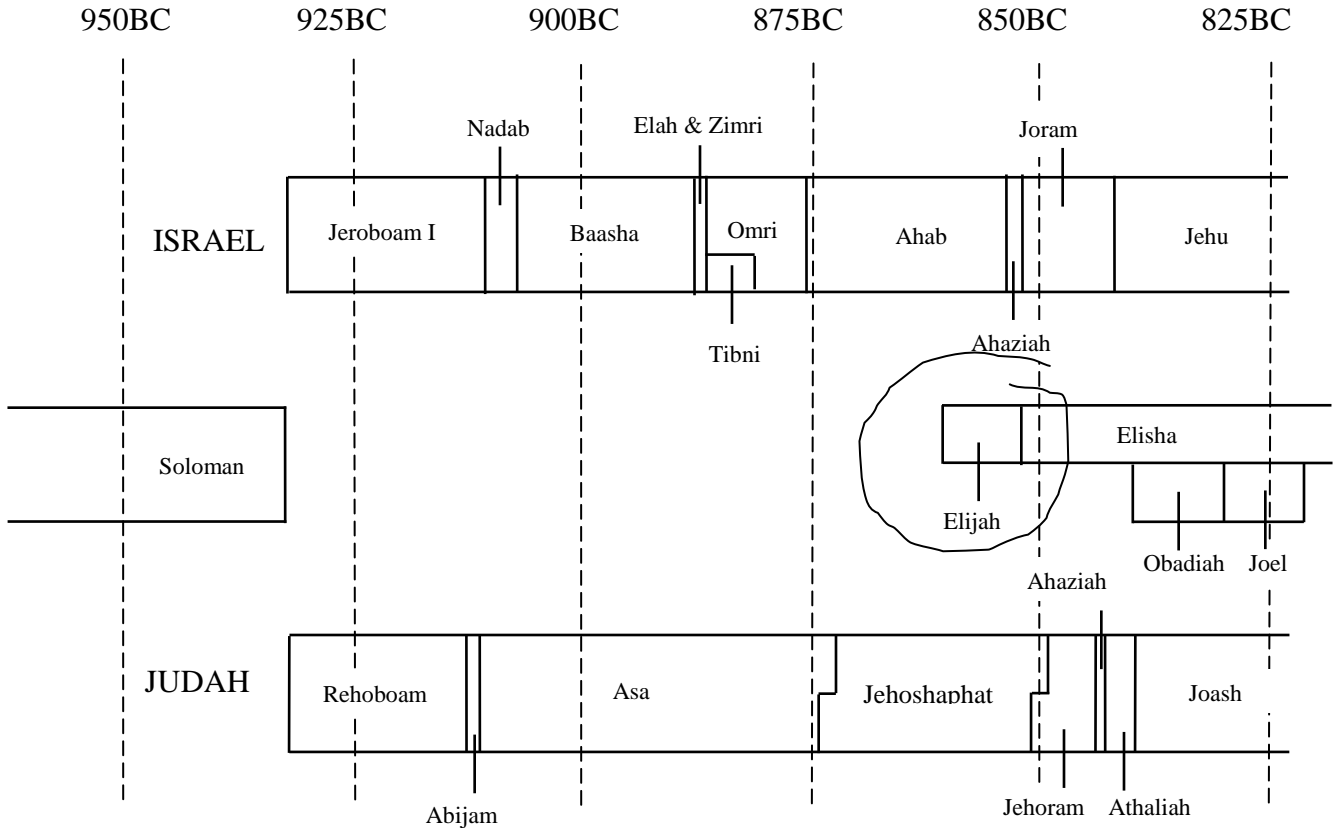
950BC 925BC 900BC 875BC 850BC 825BC

Nadab
Elah & Zimri
Joram

ISRAEL
Jeroboam I
Baasha
Omri
Ahab
Jehu

Tibni
Ahaziah

Soloman
Elisha
Elijah
Obadiah
Joel

Ahaziah

JUDAH
Rehoboam
Asa
Jehoshaphat
Joash

Abijam
Jehoram
Athaliah